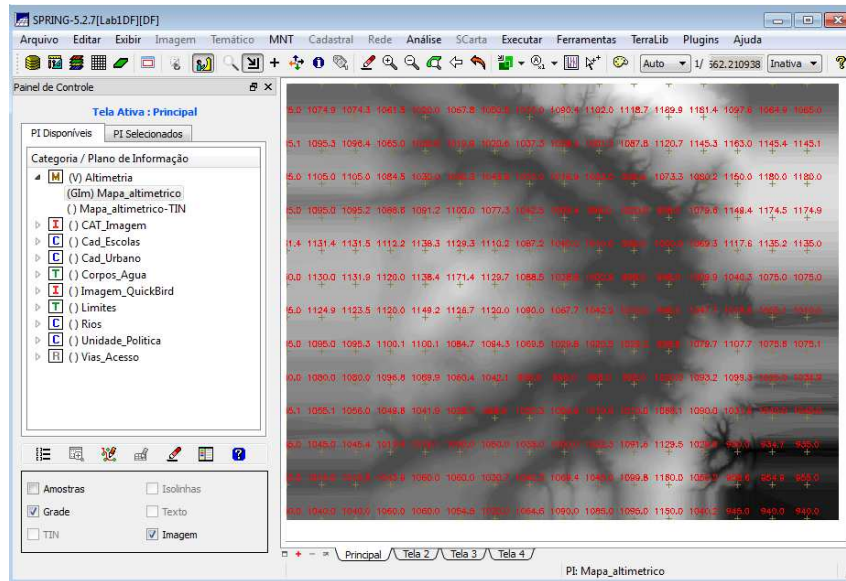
SPRING-5.2.7[Lab1DF][DF]

Arquivo Editar Exibir Imagem Temático MNT Cadastral Rede Análise SCarta Executar Ferramentas TerraLib Plugins Ajuda

Auto 1/ 562.210938 Inativa

Painel de Controle

Tela Ativa : Principal

PI Disponíveis PI Selecionados

Categoria / Plano de Informação

(V) Altimetria
(Glm) Mapa_altimetrico
() Mapa_altimetrico-TIN
() CAT_Imagem
() Cad_Escolas
() Cad_Urbano
() Corpos_Agua
() Imagem_QuickBird
() Limites
() Rios
() Unidade_Politica
() Vias_Acesso

Amostras
Isolinhas
Grade
Texto
TIN
Imagem

1074.9 1074.3 1061.5 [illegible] 1067.8 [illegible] 1090.4 1102.0 1118.7 1169.9 1181.4 1097.6 1064.9 1068.0
1095.3 1096.4 1065.0 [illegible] 1037.3 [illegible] 1087.8 1120.7 1145.3 1163.0 1145.4 1145.1
1105.0 1105.0 1084.5 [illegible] 1073.3 1080.2 1150.0 1180.0 1180.0
1095.0 1095.2 1088.8 1091.2 1100.0 1077.3 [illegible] 1079.6 1148.4 1174.5 1174.9
1131.4 1131.5 1112.2 1138.3 1129.3 1110.2 1087.2 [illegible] 1069.3 1117.6 1135.2 1135.0
1130.0 1131.9 1120.0 1138.4 1171.4 1129.7 1088.5 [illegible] 1040.3 1075.0 1075.0
1124.9 1123.5 1120.0 1149.2 1128.7 1120.0 1090.0 1067.7 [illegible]
1095.0 1095.3 1100.1 1100.1 1084.7 1084.3 1069.5 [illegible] 1079.7 1107.7 1075.8 1075.1
1080.0 1080.0 1096.8 1069.9 1060.4 1042.1 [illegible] 1093.2 1035.3 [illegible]
1055.1 1056.0 1049.8 1041.9 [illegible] 1090.0 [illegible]
1045.0 1045.4 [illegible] 1050.0 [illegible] 1091.6 1129.5 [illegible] 934.7 935.0
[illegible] 1060.0 1060.0 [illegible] 1064.4 1040.5 1099.8 1180.0 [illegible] 964.9 955.0
1040.0 1040.0 1060.0 1060.0 1054.3 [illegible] 1064.5 1090.0 1085.0 1096.0 1150.0 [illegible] 945.0 940.0 940.0

Principal Tela 2 Tela 3 Tela 4

PI: Mapa_altimetrico